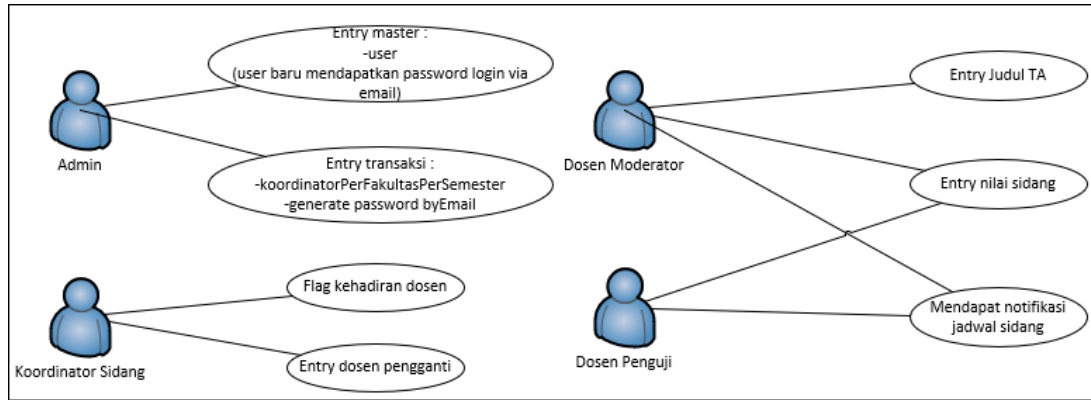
Admin

Entry master :
-user
(user baru mendapatkan password login via email)

Entry transaksi :
-koordinatorPerFakultasPerSemester
-generate password byEmail

Dosen Moderator

Entry Judul TA

Entry nilai sidang

Mendapat notifikasi jadwal sidang

Dosen Penguji

Koordinator Sidang

Flag kehadiran dosen

Entry dosen pengganti